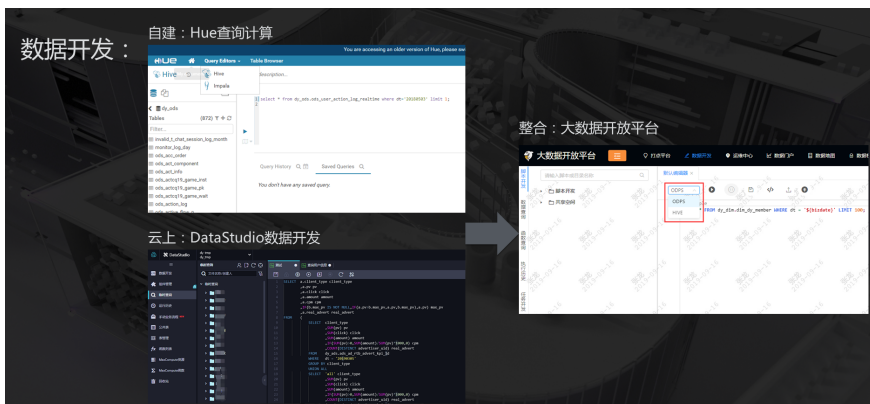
数据开发：

自建：Hue查询计算

HUE Query Editors Table Browser

You are accessing an older version of Hue, please sw

Hive

Hive

Impala

Description...

dy_ods

Tables (872)

Filter...

invalid_t_chat_session_log_month

monitor_log_day

ods_acc_order

ods_act_component

ods_act_info

ods_actcq10_games_inst

ods_actcq10_games_pk

ods_actcq10_games_wait

ods_action_log

select * from dy_ods.ods_user_action_log_realtime where dt='20180507' limit 1;

Query History Saved Queries

You don't have any saved query.

云上：DataStudio数据开发

DataStudio

整合：大数据开放平台

大数据开放平台

打造平台

数据开发

运维中心

数据门户

数据地图

脚本开发

共享空间

新认脚本

ODPS

ODPS

Hive

FROM dy_dim.dim_dy_member WHERE dt = '${bizdate}' LIMIT 100;

数据开发

函数管理

我的收藏

后端管理